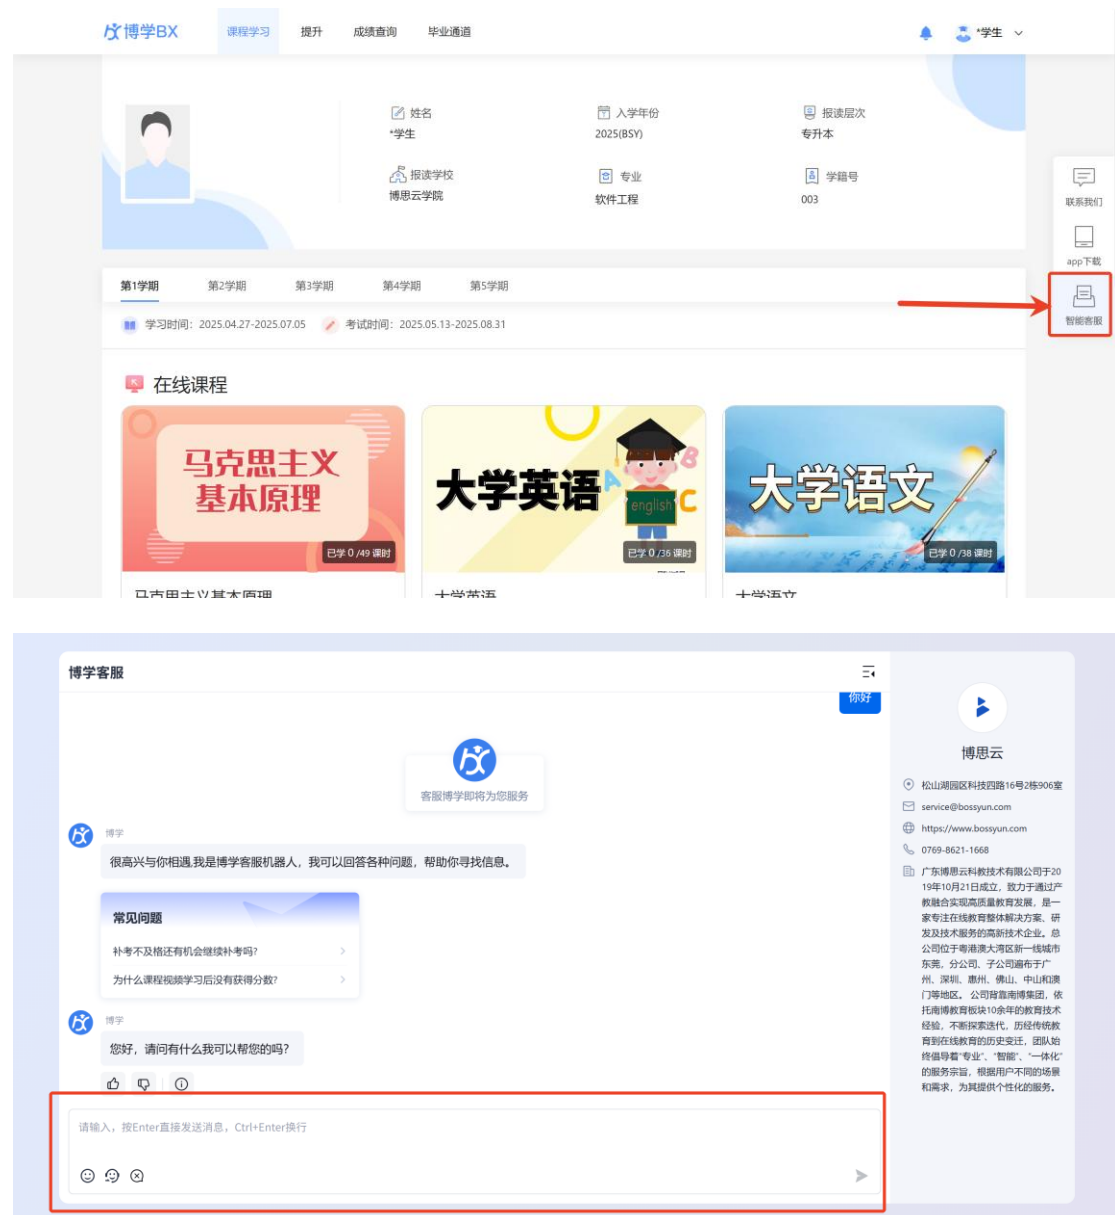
博学BX 课程学习 提升 成绩查询 毕业通道 *学生

姓名
*学生
入学年份
2025(BSY)
报读层次
专升本
报读学校
博思云学院
专业
软件工程
学籍号
003

联系我们
app下载
智能客服

第1学期 第2学期 第3学期 第4学期 第5学期

学习时间：2025.04.27-2025.07.05 考试时间：2025.05.13-2025.08.31

在线课程

马克思主义基本原理
已学 0 /49 课时
大学英语
english
已学 0 /36 课时
大学语文
已学 0 /38 课时

马克思主义基本原理 大学英语 大学语文

博学客服

你好

客服博学即将为您服务

博学
很高兴与你相遇,我是博学客服机器人，我可以回答各种问题，帮助你寻找信息。

常见问题
补考不及格还有机会继续补考吗?
为什么课程视频学习后没有获得分数?

博学
您好，请问有什么我可以帮您的吗?

请输入，按Enter直接发送消息，Ctrl+Enter换行

博思云
松山湖园区科技四路16号2栋906室
service@bossyun.com
https://www.bossyun.com
0769-8621-1668
广东博思云科教技术有限公司于2019年10月21日成立，致力于通过产教融合实现高质量教育发展，是一家专注在线教育整体解决方案、研发及技术服务的高新技术企业。总公司位于粤港澳大湾区新一线城市东莞，分公司、子公司遍布于广州、深圳、惠州、佛山、中山和澳门等地区。公司背靠南博集团，依托南博教育板块10余年的教育技术经验，不断探索迭代，历经传统教育到在线教育的历史变迁，团队始终倡导着"专业"、"智能"、"一体化"的服务宗旨，根据用户不同的场景和需求，为其提供个性化的服务。